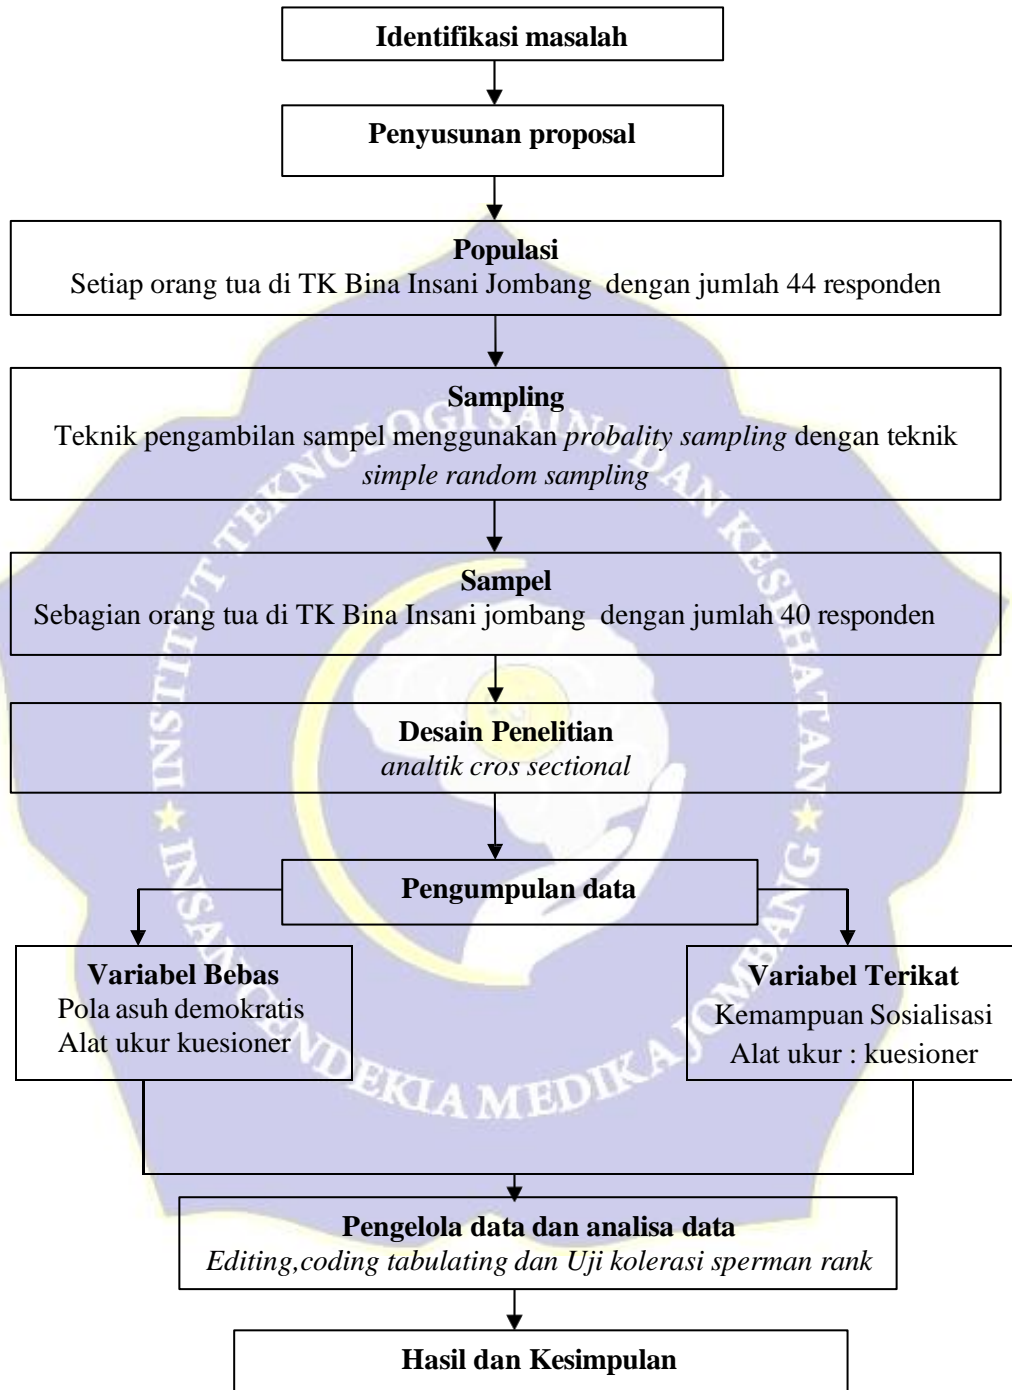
Identifikasi masalah

Penyusunan proposal

Populasi
Setiap orang tua di TK Bina Insani Jombang dengan jumlah 44 responden

Sampling
Teknik pengambilan sampel menggunakan *probality sampling* dengan teknik *simple random sampling*

Sampel
Sebagian orang tua di TK Bina Insani jombang dengan jumlah 40 responden

Desain Penelitian
*analtik cros sectional*

Pengumpulan data

Variabel Bebas
Pola asuh demokratis
Alat ukur kuesioner

Variabel Terikat
Kemampuan Sosialisasi
Alat ukur : kuesioner

Pengelola data dan analisa data
*Editing,coding tabulating dan Uji kolerasi sperman rank*

Hasil dan Kesimpulan

INSTITUT TEKNOLOGI SAINS DAN KESEHATAN
INSAN CENDEKIA MEDIKA JOMBANG